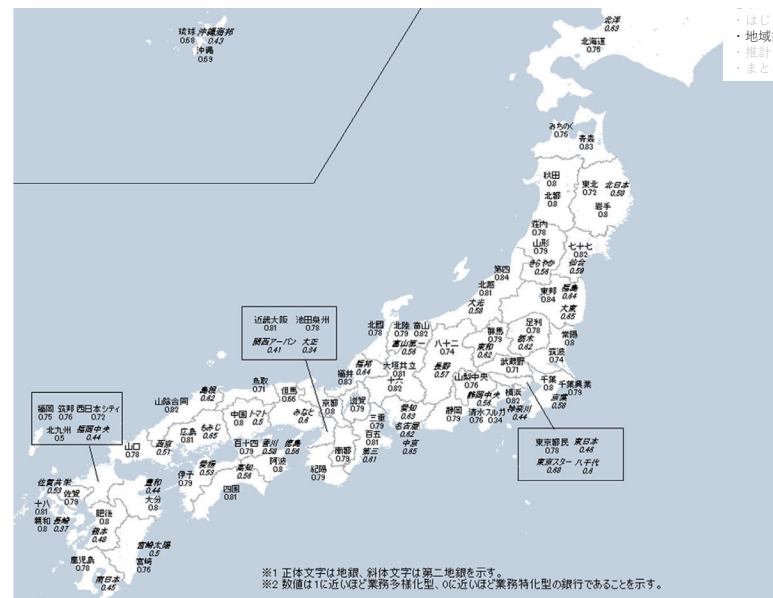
琉球 0.68
沖縄海邦 0.43
沖縄 0.69

北洋 0.63
北海道 0.75

・はじ
・地域
・推計
・まと

みちのく 0.76
青森 0.83
秋田 0.8
北都 0.8
東北 0.72
北日本 0.58
岩手 0.8
荘内 0.78
山形 0.79
きらやか 0.56
七十七 0.82
仙台 0.59
東邦 0.84
福島 0.64
大東 0.65
第四 0.84
北越 0.81
大光 0.58
足利 0.78
常陽 0.8
群馬 0.75
栃木 0.62
東和 0.62
筑波 0.74
武蔵野 0.71
千葉 0.8
千葉興業 0.79
京葉 0.58
北国 0.78
北陸 0.79
富山 0.82
富山第一 0.56
八十二 0.74
福井 0.79
福邦 0.64
大垣共立 0.81
十六 0.82
長野 0.57
山梨中央 0.76
静岡中央 0.54
横浜 0.82
神奈川 0.44
静岡 0.79
清水 0.76
スルガ 0.34
東京都民 0.78
東日本 0.46
東京スター 0.68
八千代 0.6
近畿大阪 0.81
池田泉州 0.78
関西アーバン 0.41
大正 0.34
鳥取 0.71
但馬 0.66
京都 0.8
滋賀 0.79
三重 0.79
第三 0.61
百五 0.81
愛知 0.63
名古屋 0.62
中京 0.65
南都 0.79
紀陽 0.79
島根 0.62
山陰合同 0.82
中国 0.8
トマト 0.5
みなと 0.6
広島 0.81
もみじ 0.65
西京 0.51
百十四 0.79
香川 0.58
徳島 0.56
阿波 0.8
愛媛 0.53
伊予 0.79
高知 0.54
四国 0.81
山口 0.78
福岡 0.75
筑邦 0.76
西日本シティ 0.72
北九州 0.5
福岡中央 0.44
豊和 0.44
大分 0.8
佐賀共栄 0.53
佐賀 0.8
肥後 0.8
熊本 0.48
十八 0.81
親和 0.8
長崎 0.37
宮崎太陽 0.5
宮崎 0.76
鹿児島 0.78
南日本 0.45

※1 正体文字は地銀、斜体文字は第二地銀を示す。
※2 数値は1に近いほど業務多様化型、0に近いほど業務特化型の銀行であることを示す。